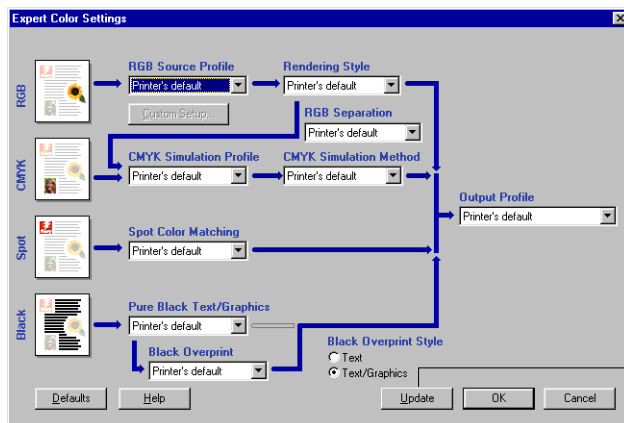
Expert Color Settings

RGB

RGB Source Profile
Printer's default

Custom Setup...

Rendering Style
Printer's default

RGB Separation
Printer's default

CMYK

CMYK Simulation Profile
Printer's default

CMYK Simulation Method
Printer's default

Output Profile
Printer's default

Spot

Spot Color Matching
Printer's default

Black

Pure Black Text/Graphics
Printer's default

Black Overprint
Printer's default

Black Overprint Style
Text
Text/Graphics

Defaults
Help
Update
OK
Cancel